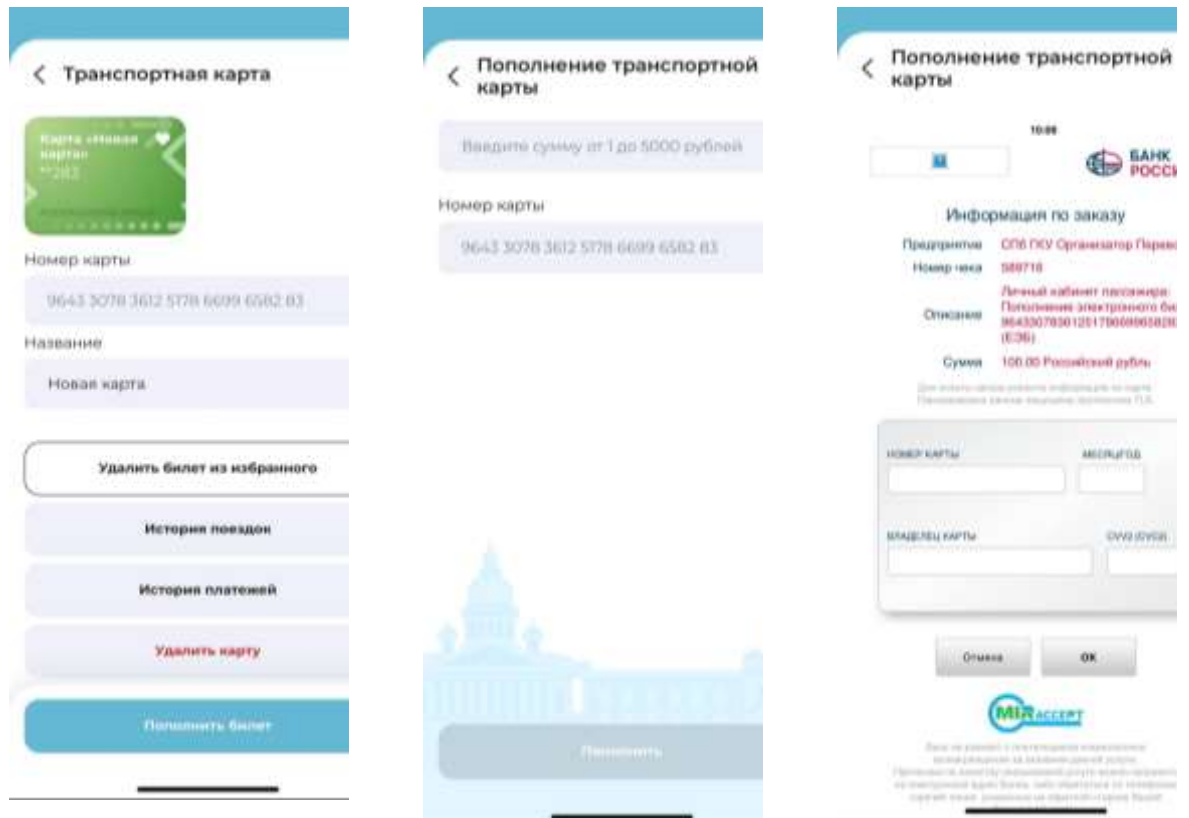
Транспортная карта

Карта «Новая карта»
**282

Номер карты

9643 3078 3612 5178 6699 6582 83

Название

Новая карта

Удалить билет из избранного

История поездок

История платежей

Удалить карту

Пополнить билет

Пополнение транспортной карты

Введите сумму от 1 до 5000 рублей

Номер карты

9643 3078 3612 5178 6699 6582 83

Пополнить

Пополнение транспортной карты

10:06

БАНК РОСС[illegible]

Информация по заказу

Предприятие СПБ ГКУ Организатор Перево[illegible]

Номер чека 589718

Описание Личный кабинет пассажира: Пополнение электронного би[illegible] 96433078361251786699658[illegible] (ЕЭБ)

Сумма 100.00 Российский рубль

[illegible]

НОМЕР КАРТЫ

МЕСЯЦ/ГОД

ВЛАДЕЛЕЦ КАРТЫ

CVV2 (CVC2)

Отмена

ОК

MIR ACCEPT

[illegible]